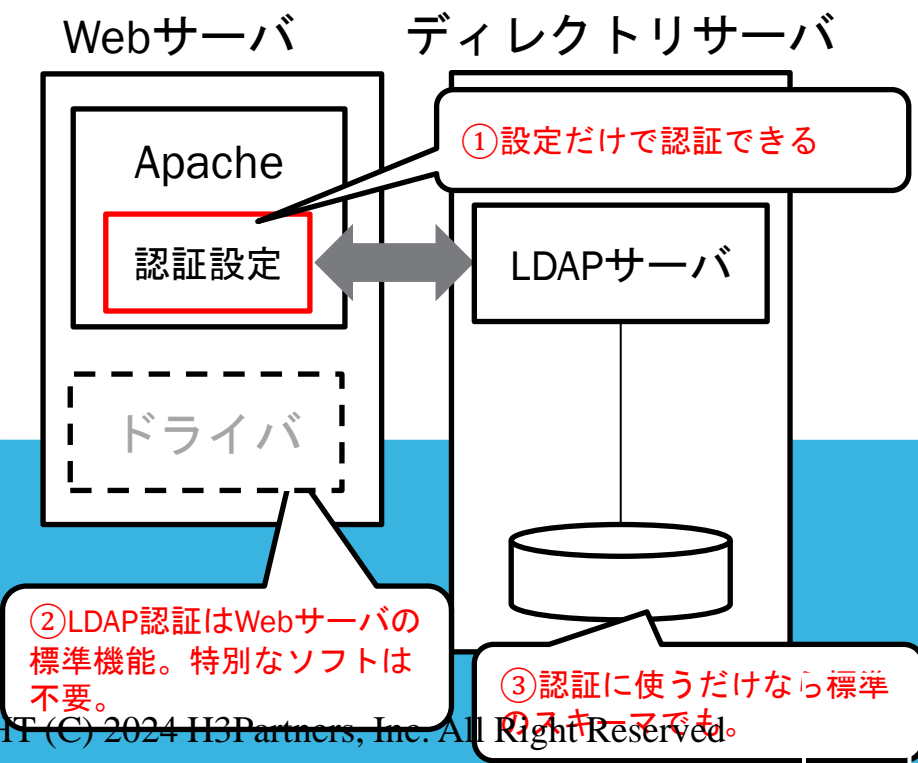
Webサーバ

ディレクトリサーバ

Apache

認証設定

①設定だけで認証できる

LDAPサーバ

ドライバ

②LDAP認証はWebサーバの標準機能。特別なソフトは不要。

③認証に使うだけなら標準のスキーマでも。

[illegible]IT (C) 2024 H3Partners, Inc. All Right Reserved.